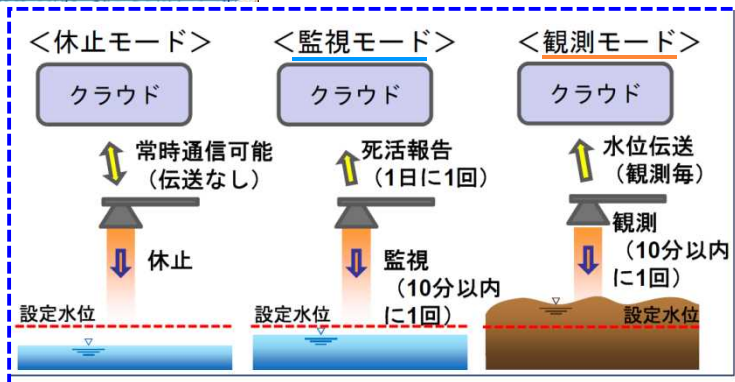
<休止モード>

クラウド

常時通信可能
(伝送なし)

休止

設定水位

<監視モード>

クラウド

死活報告
(1日に1回)

監視
(10分以内
に1回)

設定水位

<観測モード>

クラウド

水位伝送
(観測毎)

観測
(10分以内
に1回)

設定水位